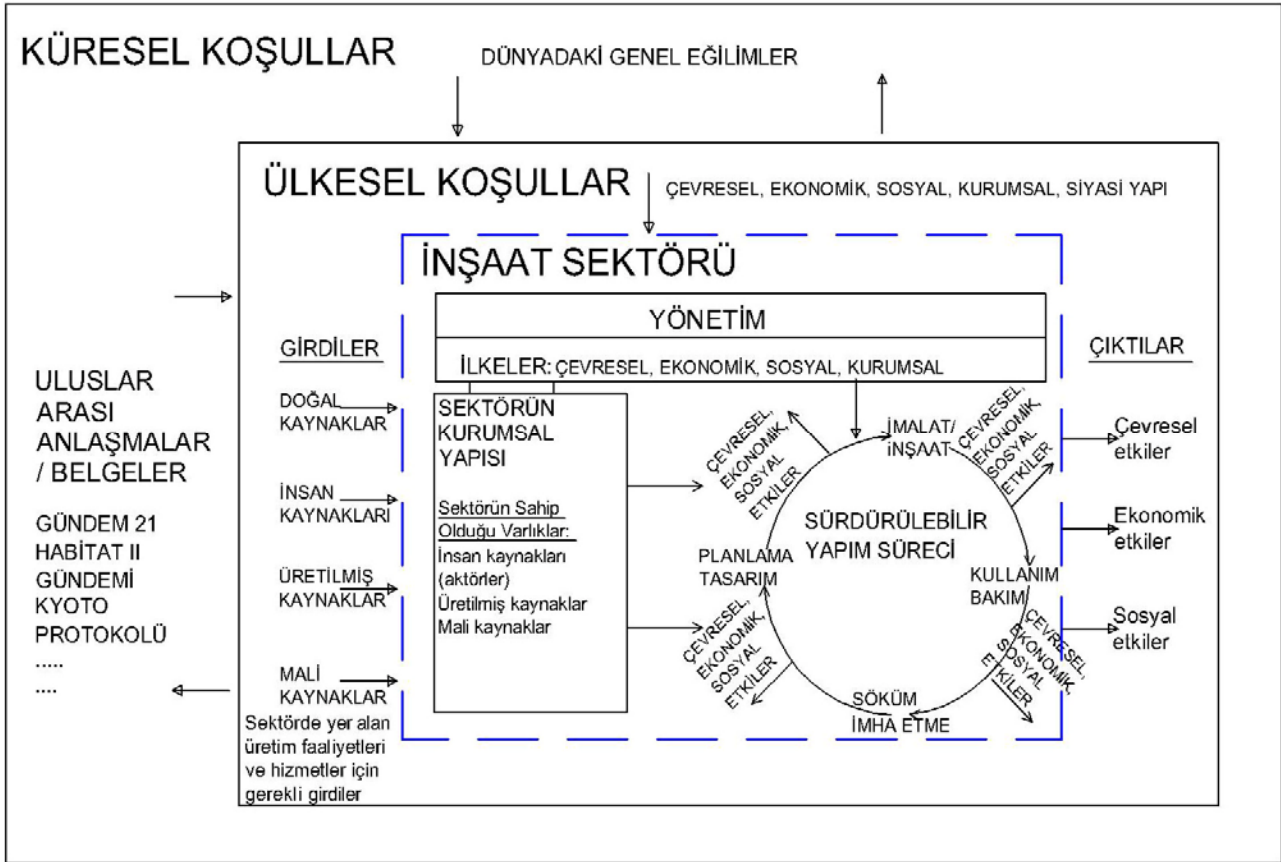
KÜRESEL KOŞULLAR

DÜNYADAKİ GENEL EĞİLİMLER

ÜLKESEL KOŞULLAR

ÇEVRESEL, EKONOMİK, SOSYAL, KURUMSAL, SİYASİ YAPI

İNŞAAT SEKTÖRÜ

YÖNETİM

İLKELER: ÇEVRESEL, EKONOMİK, SOSYAL, KURUMSAL

GİRDİLER

ÇIKTILAR

ULUSLAR ARASI ANLAŞMALAR / BELGELER

GÜNDEM 21
HABİTAT II GÜNDEMİ
KYOTO PROTOKOLÜ
.....
....

DOĞAL KAYNAKLAR

İNSAN KAYNAKLARI

ÜRETİLMİŞ KAYNAKLAR

MALİ KAYNAKLAR

Sektörde yer alan üretim faaliyetleri ve hizmetler için gerekli girdiler

SEKTÖRÜN KURUMSAL YAPISI

Sektörün Sahip Olduğu Varlıklar:
İnsan kaynakları (aktörler)
Üretilmiş kaynaklar
Mali kaynaklar

ÇEVRESEL, EKONOMİK, SOSYAL ETKİLER

İMALAT/ İNŞAAT

ÇEVRESEL, EKONOMİK, SOSYAL ETKİLER

SÜRDÜRÜLEBİLİR YAPIM SÜRECİ

PLANLAMA TASARIM

KULLANIM BAKIM

ÇEVRESEL, EKONOMİK, SOSYAL ETKİLER

ÇEVRESEL, EKONOMİK, SOSYAL ETKİLER

SÖKÜM İMHA ETME

Çevresel etkiler

Ekonomik etkiler

Sosyal etkiler